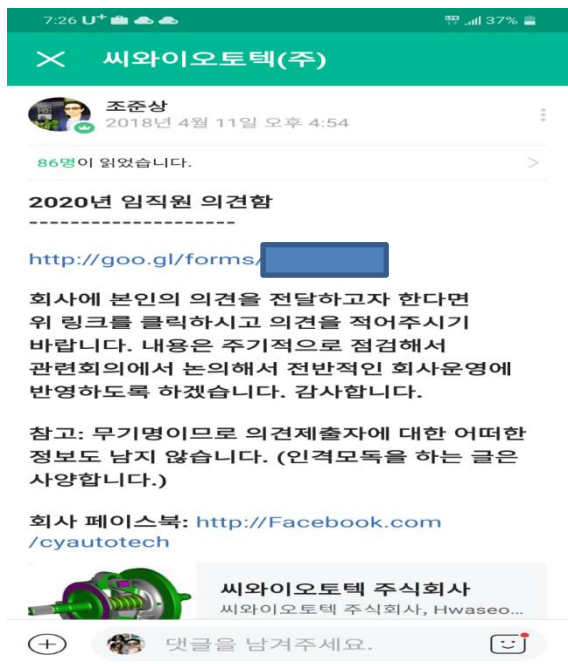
7:26 U⁺ 37%

씨와이오토텍(주)

조준상
2018년 4월 11일 오후 4:54

86명이 읽었습니다.

2020년 임직원 의견함
--------------------

http://goo.gl/forms/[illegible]

회사에 본인의 의견을 전달하고자 한다면 위 링크를 클릭하시고 의견을 적어주시기 바랍니다. 내용은 주기적으로 점검해서 관련회의에서 논의해서 전반적인 회사운영에 반영하도록 하겠습니다. 감사합니다.

참고: 무기명이므로 의견제출자에 대한 어떠한 정보도 남지 않습니다. (인격모독을 하는 글은 사양합니다.)

회사 페이스북: http://Facebook.com/cyautotech

씨와이오토텍 주식회사
씨와이오토텍 주식회사, Hwaseo...

댓글을 남겨주세요.